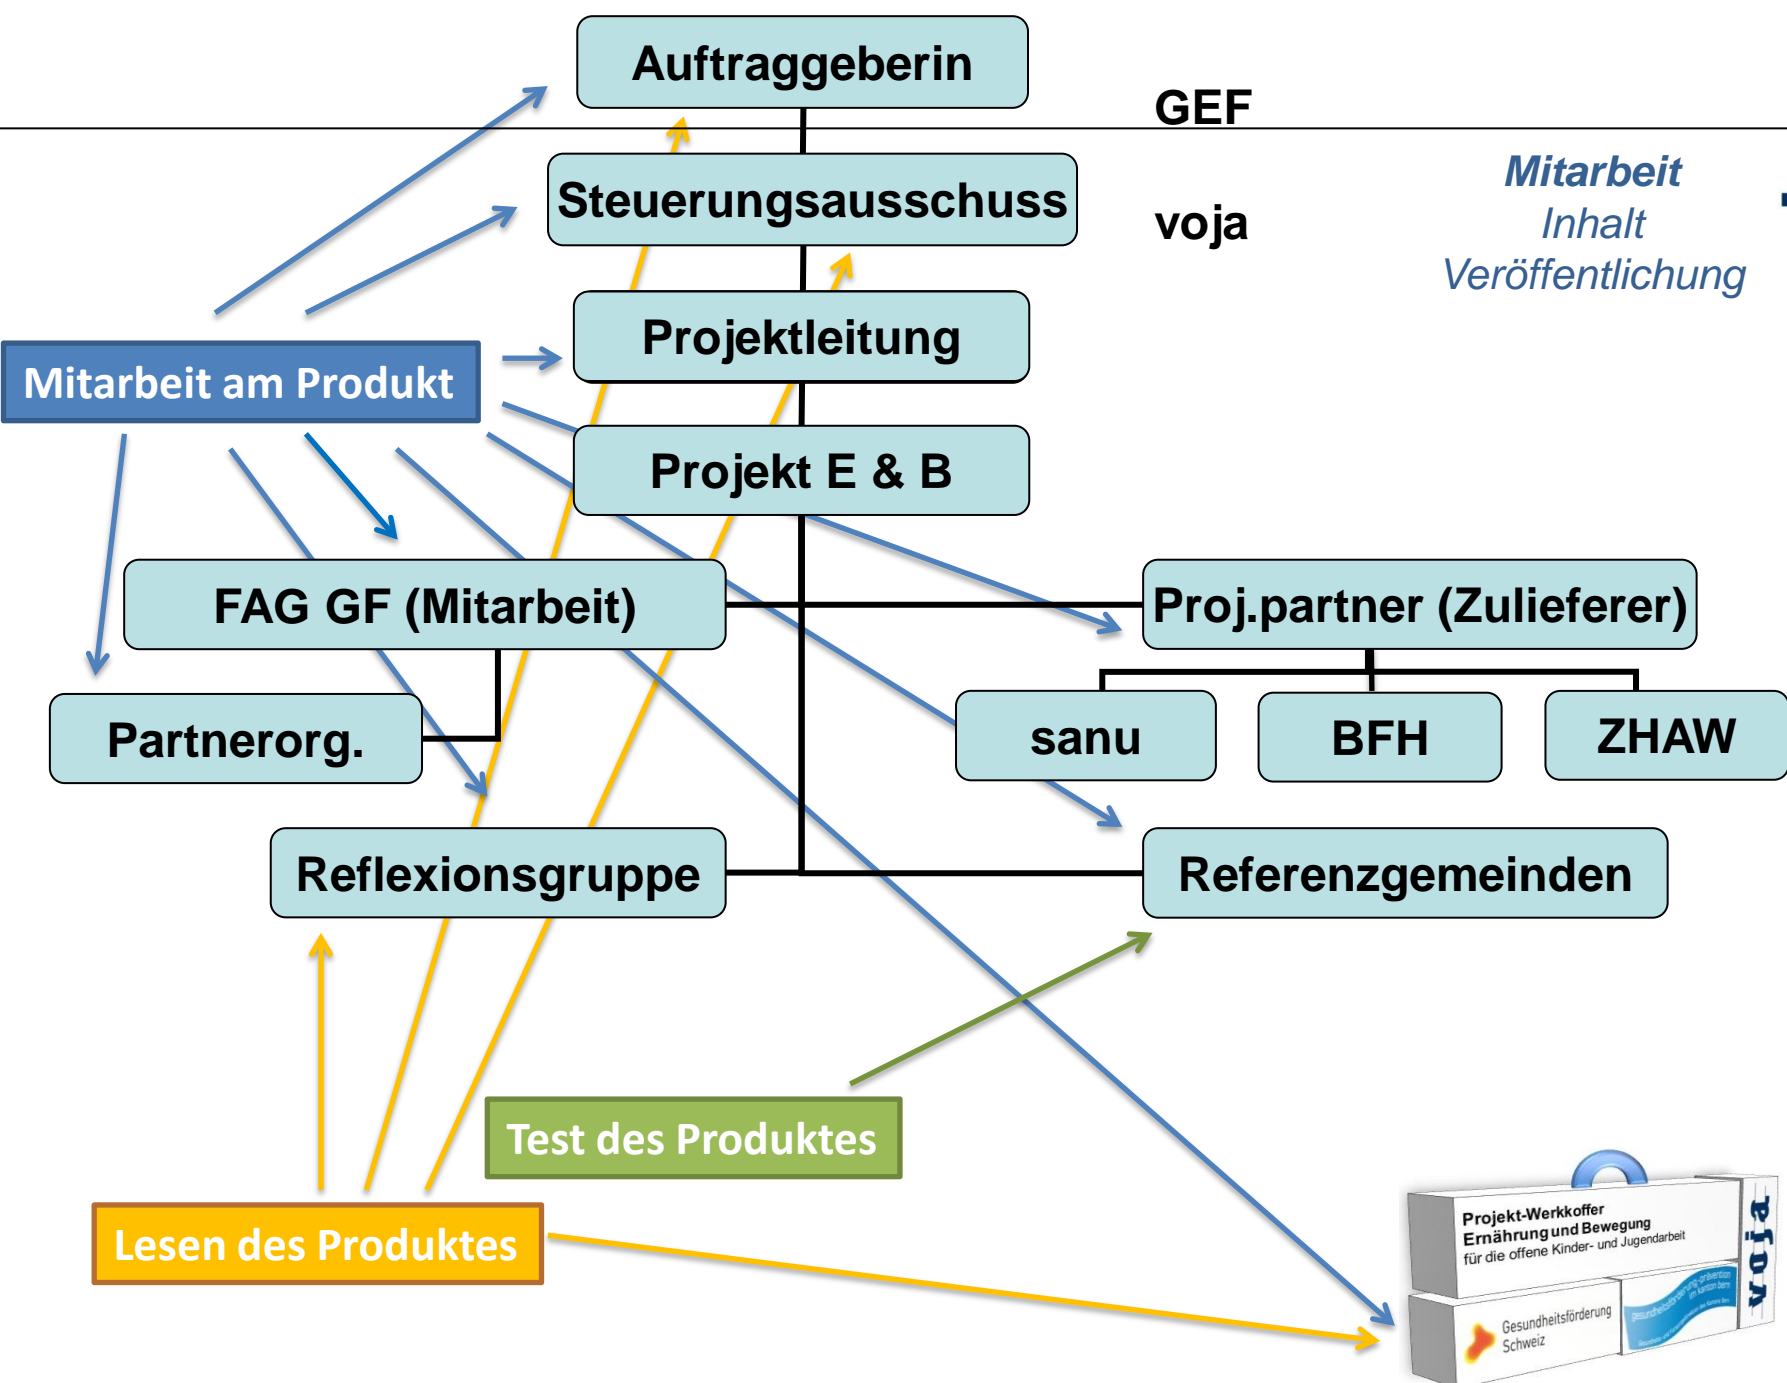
Auftraggeberin

GEF

Steuerungsausschuss

voja

Mitarbeit
Inhalt
Veröffentlichung

Projektleitung

Mitarbeit am Produkt

Projekt E & B

FAG GF (Mitarbeit)

Proj.partner (Zulieferer)

Partnerorg.

sanu

BFH

ZHAW

Reflexionsgruppe

Referenzgemeinden

Test des Produktes

Lesen des Produktes

Projekt-Werkkoffer
Ernährung und Bewegung
für die offene Kinder- und Jugendarbeit

Gesundheitsförderung Schweiz

voja